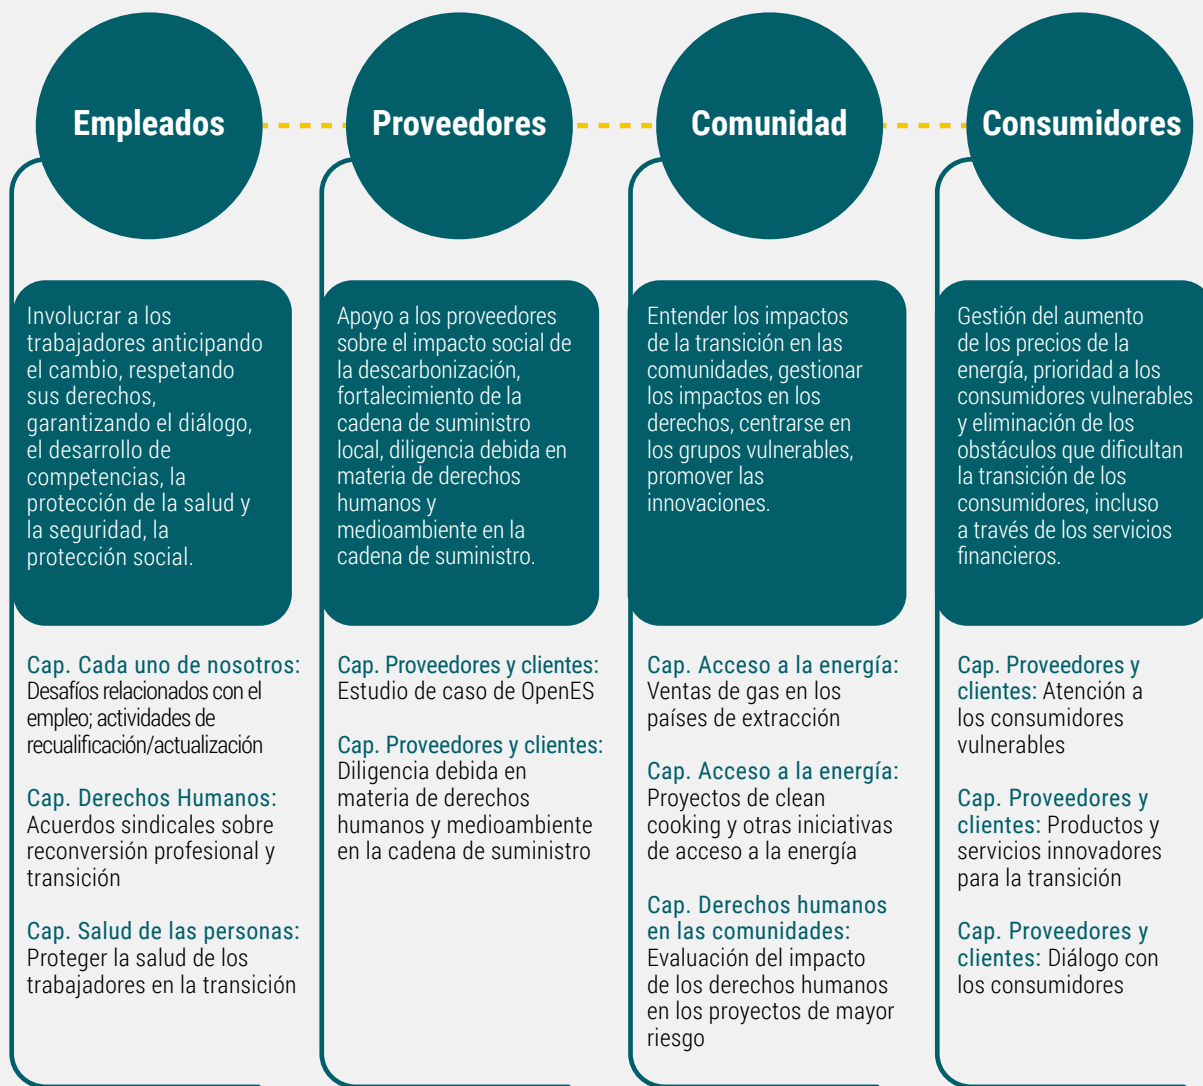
Empleados

Involucrar a los trabajadores anticipando el cambio, respetando sus derechos, garantizando el diálogo, el desarrollo de competencias, la protección de la salud y la seguridad, la protección social.

Cap. Cada uno de nosotros: Desafíos relacionados con el empleo; actividades de recualificación/actualización

Cap. Derechos Humanos: Acuerdos sindicales sobre reconversión profesional y transición

Cap. Salud de las personas: Proteger la salud de los trabajadores en la transición

Proveedores

Apoyo a los proveedores sobre el impacto social de la descarbonización, fortalecimiento de la cadena de suministro local, diligencia debida en materia de derechos humanos y medioambiente en la cadena de suministro.

Cap. Proveedores y clientes: Estudio de caso de OpenES

Cap. Proveedores y clientes: Diligencia debida en materia de derechos humanos y medioambiente en la cadena de suministro

Comunidad

Entender los impactos de la transición en las comunidades, gestionar los impactos en los derechos, centrarse en los grupos vulnerables, promover las innovaciones.

Cap. Acceso a la energía: Ventas de gas en los países de extracción

Cap. Acceso a la energía: Proyectos de clean cooking y otras iniciativas de acceso a la energía

Cap. Derechos humanos en las comunidades: Evaluación del impacto de los derechos humanos en los proyectos de mayor riesgo

Consumidores

Gestión del aumento de los precios de la energía, prioridad a los consumidores vulnerables y eliminación de los obstáculos que dificultan la transición de los consumidores, incluso a través de los servicios financieros.

Cap. Proveedores y clientes: Atención a los consumidores vulnerables

Cap. Proveedores y clientes: Productos y servicios innovadores para la transición

Cap. Proveedores y clientes: Diálogo con los consumidores